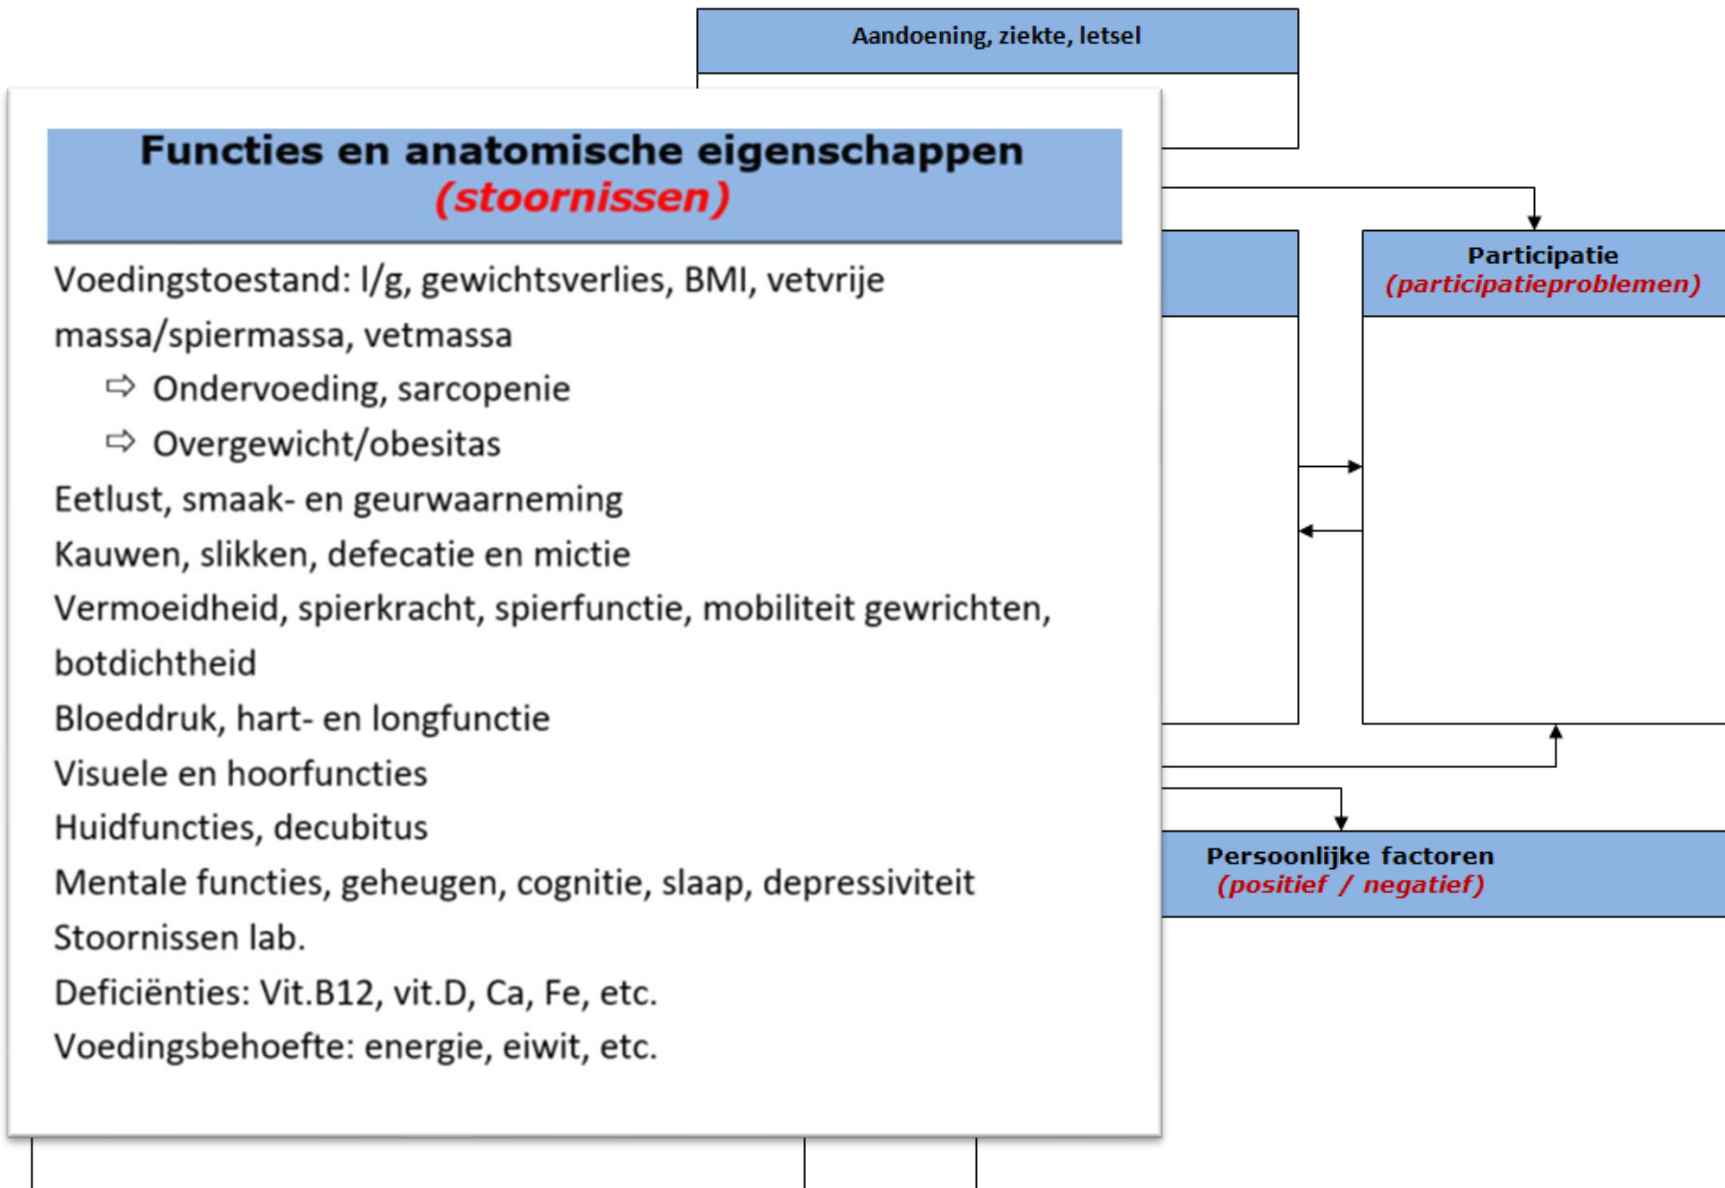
Aandoening, ziekte, letsel

Functies en anatomische eigenschappen
(stoornissen)

Voedingstoestand: l/g, gewichtsverlies, BMI, vetvrije massa/spiermassa, vetmassa

⇨ Ondervoeding, sarcopenie

⇨ Overgewicht/obesitas

Eetlust, smaak- en geurwaarneming

Kauwen, slikken, defecatie en mictie

Vermoeidheid, spierkracht, spierfunctie, mobiliteit gewrichten, botdichtheid

Bloeddruk, hart- en longfunctie

Visuele en hoorfuncties

Huidfuncties, decubitus

Mentale functies, geheugen, cognitie, slaap, depressiviteit

Stoornissen lab.

Deficiënties: Vit.B12, vit.D, Ca, Fe, etc.

Voedingsbehoefte: energie, eiwit, etc.

Participatie
(participatieproblemen)

Persoonlijke factoren
(positief / negatief)